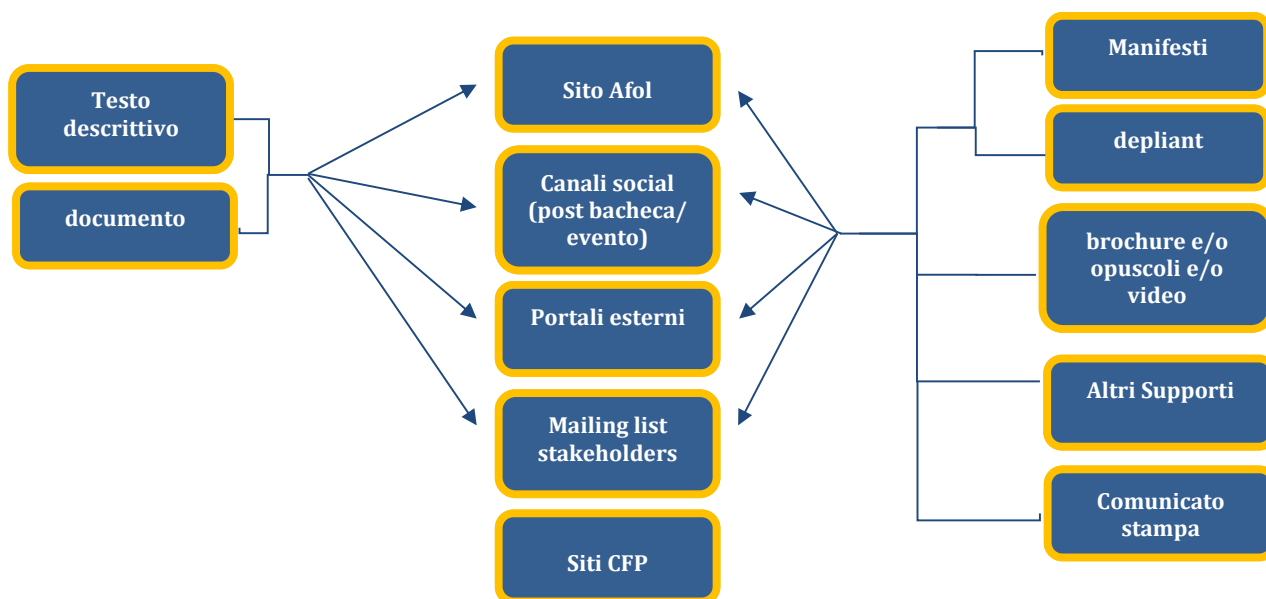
Testo descrittivo

documento

Sito Afol

Canali social (post bacheca/ evento)

Portali esterni

Mailing list stakeholders

Siti CFP

Manifesti

depliant

brochure e/o opuscoli e/o video

Altri Supporti

Comunicato stampa